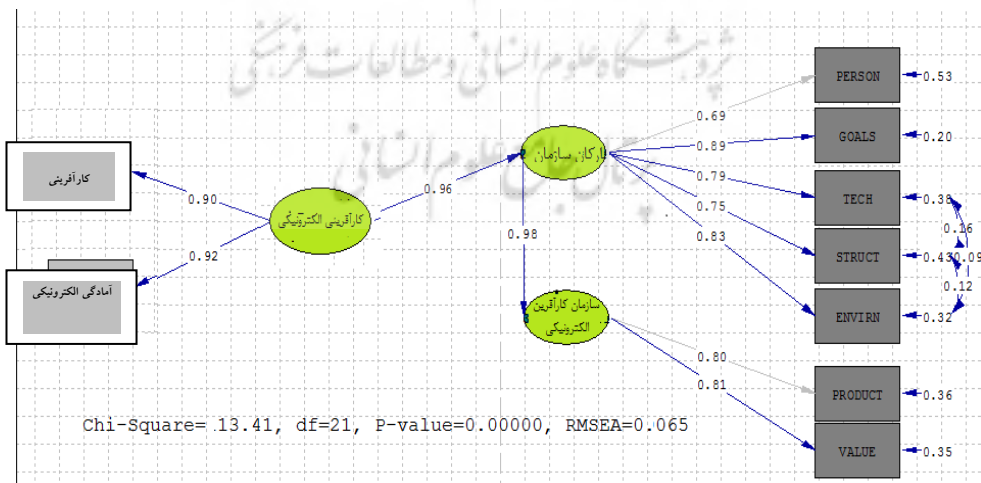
پژوهشگاه علوم انسانی و مطالعات فرهنگی
پرتال جامع علوم انسانی

کارآفرینی

0.90

کارآفرینی الکترونیکی

0.92

آمادگی الکترونیکی

0.96

ارکان سازمان

0.98

سازمان کارآفرین الکترونیکی

0.69
0.89
0.79
0.75
0.83

PERSON 0.53
GOALS 0.20
TECH 0.36
STRUCT 0.43
ENVIRN 0.32

0.16
0.09
0.12

0.80
0.81

PRODUCT 0.36
VALUE 0.35

Chi-Square= 13.41, df=21, P-value=0.00000, RMSEA=0.065